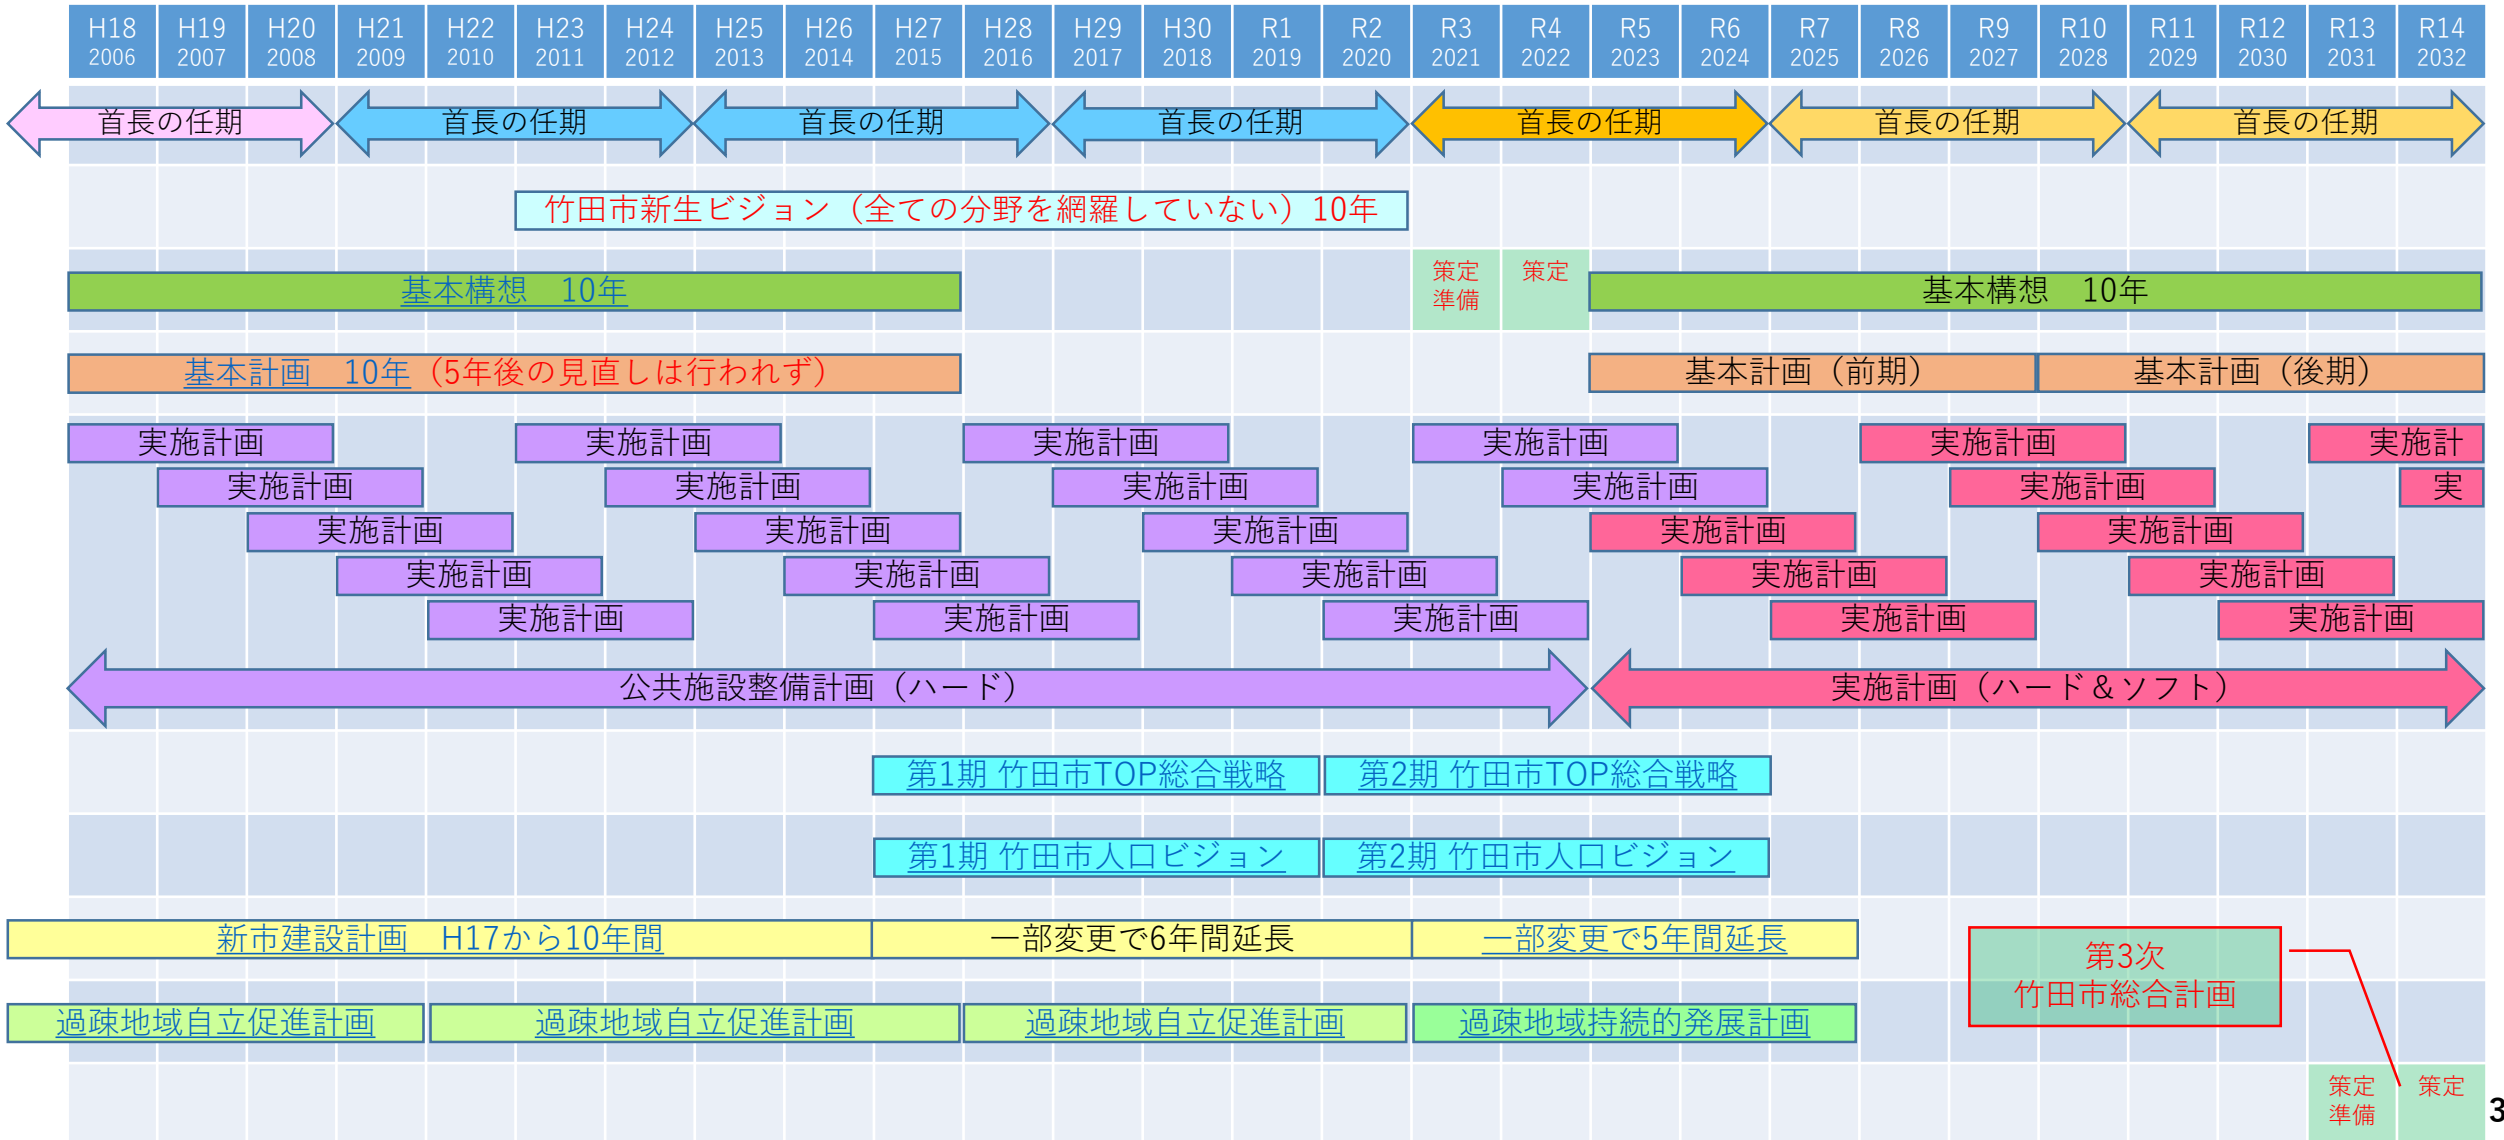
| H18 2006 | H19 2007 | H20 2008 | H21 2009 | H22 2010 | H23 2011 | H24 2012 | H25 2013 | H26 2014 | H27 2015 | H28 2016 | H29 2017 | H30 2018 | R1 2019 | R2 2020 | R3 2021 | R4 2022 | R5 2023 | R6 2024 | R7 2025 | R8 2026 | R9 2027 | R10 2028 | R11 2029 | R12 2030 | R13 2031 | R14 2032 |
|---|---|---|---|---|---|---|---|---|---|---|---|---|---|---|---|---|---|---|---|---|---|---|---|---|---|---|

首長の任期 首長の任期 首長の任期 首長の任期 首長の任期 首長の任期 首長の任期

竹田市新生ビジョン（全ての分野を網羅していない）10年

基本構想　10年
策定準備
策定
基本構想　10年

基本計画　10年（5年後の見直しは行われず）
基本計画（前期）
基本計画（後期）

実施計画
実施計画
実施計画
実施計画
実施計画
実施計画
実施計画
実施計画
実施計画
実施計画
実施計画
実施計画
実施計画
実施計画
実施計画
実施計画
実施計画
実施計画
実施計画
実施計画
実施計画
実施計画
実施計画
実施計画
実施計画
実施計
実
実施計画
実施計画
実施計画

公共施設整備計画（ハード）
実施計画（ハード＆ソフト）

第1期 竹田市TOP総合戦略
第2期 竹田市TOP総合戦略

第1期 竹田市人口ビジョン
第2期 竹田市人口ビジョン

新市建設計画　H17から10年間
一部変更で6年間延長
一部変更で5年間延長

第3次
竹田市総合計画

過疎地域自立促進計画
過疎地域自立促進計画
過疎地域自立促進計画
過疎地域持続的発展計画

策定準備
策定

3